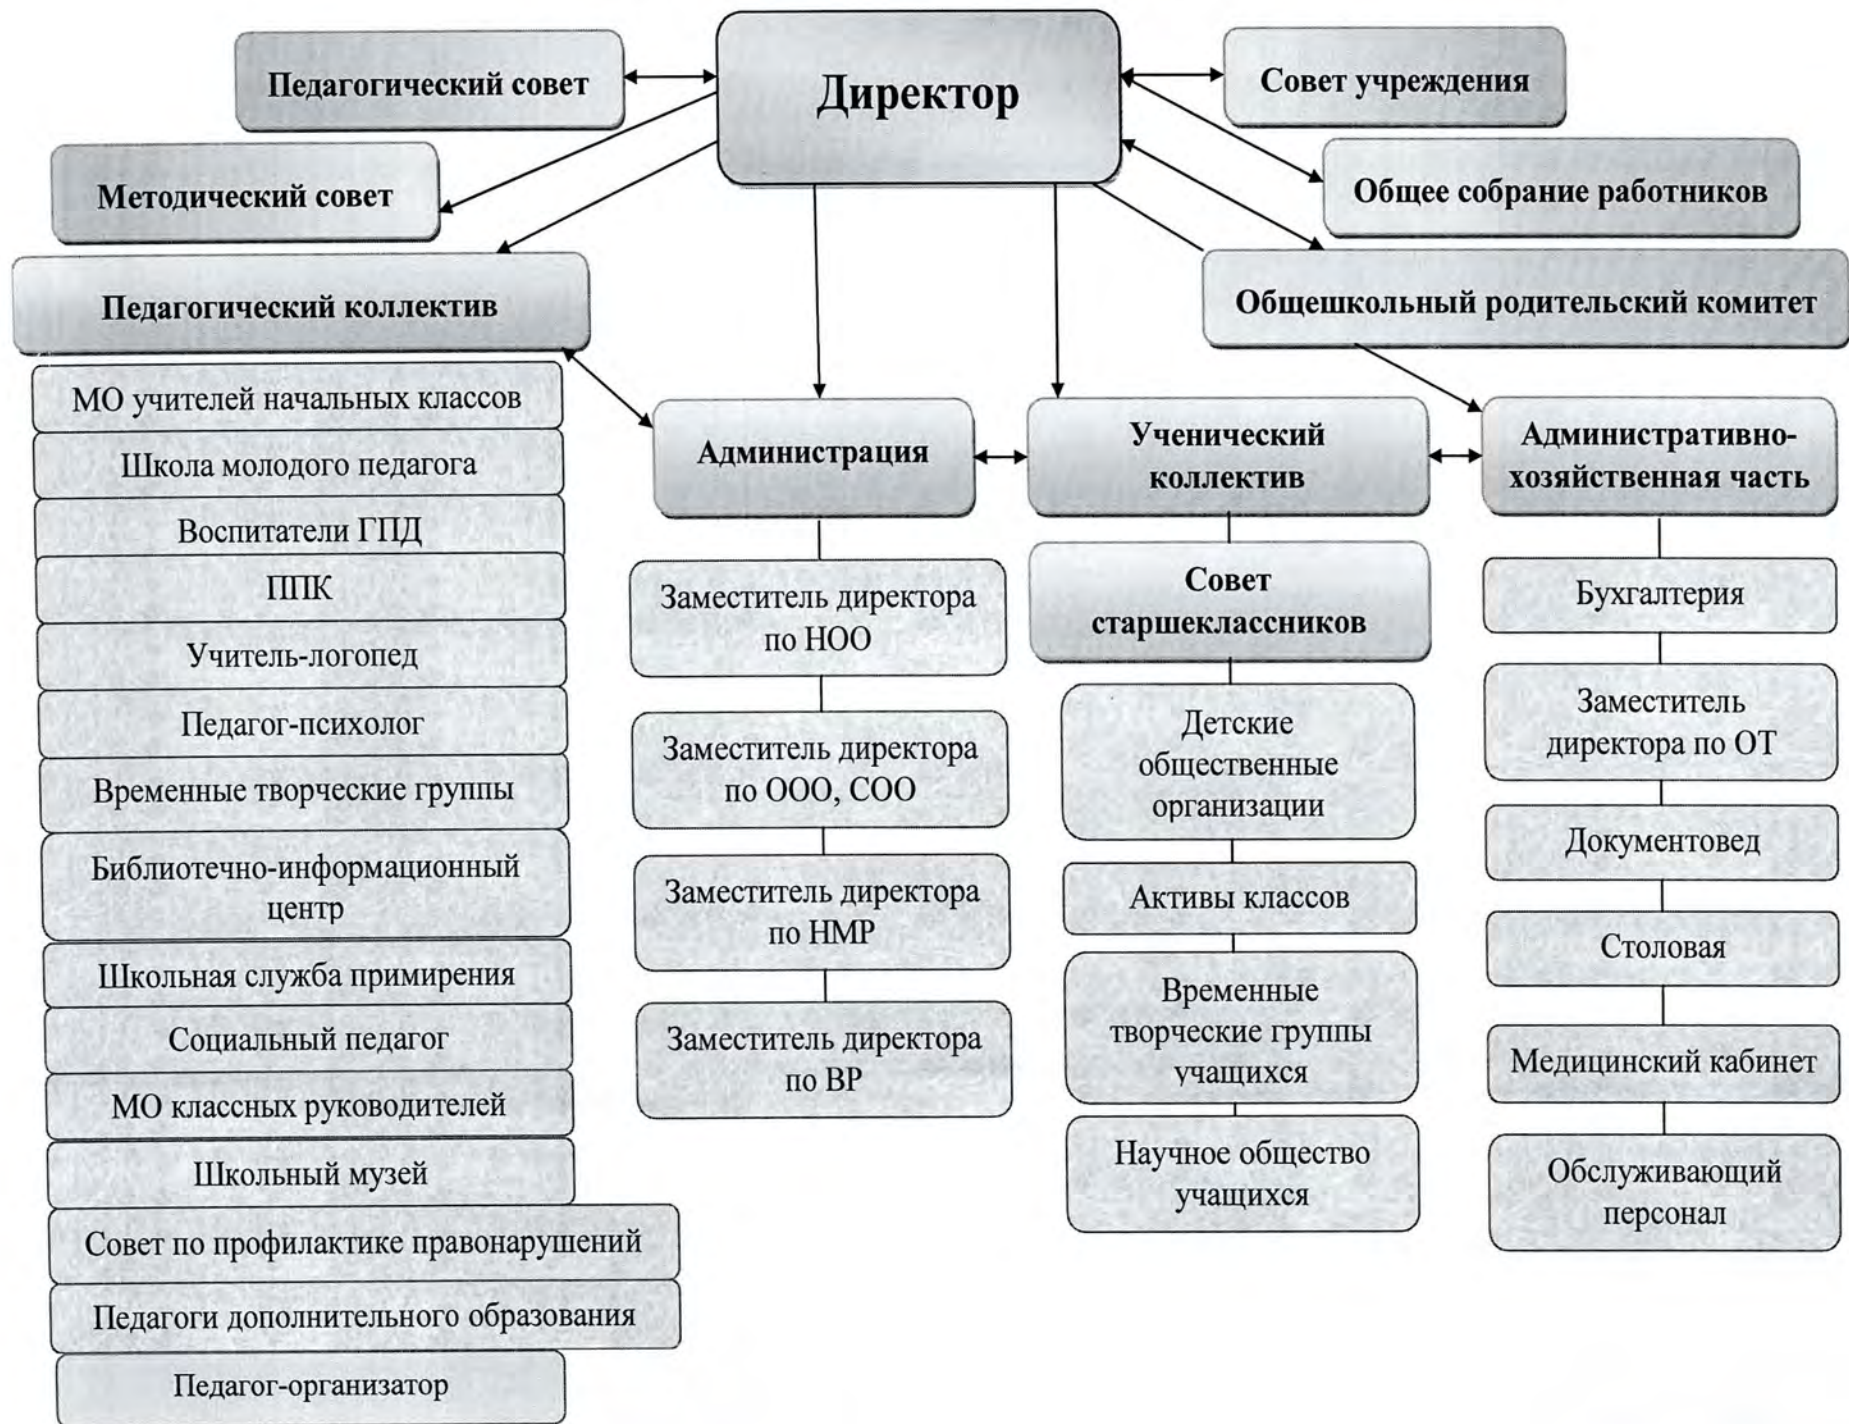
Директор

Педагогический совет

Совет учреждения

Методический совет

Общее собрание работников

Педагогический коллектив

Общешкольный родительский комитет

МО учителей начальных классов

Школа молодого педагога

Воспитатели ГПД

ППК

Учитель-логопед

Педагог-психолог

Временные творческие группы

Библиотечно-информационный центр

Школьная служба примирения

Социальный педагог

МО классных руководителей

Школьный музей

Совет по профилактике правонарушений

Педагоги дополнительного образования

Педагог-организатор

Администрация

Заместитель директора по НОО

Заместитель директора по ООО, СОО

Заместитель директора по НМР

Заместитель директора по ВР

Ученический коллектив

Совет старшеклассников

Детские общественные организации

Активы классов

Временные творческие группы учащихся

Научное общество учащихся

Административно-хозяйственная часть

Бухгалтерия

Заместитель директора по ОТ

Документовед

Столовая

Медицинский кабинет

Обслуживающий персонал